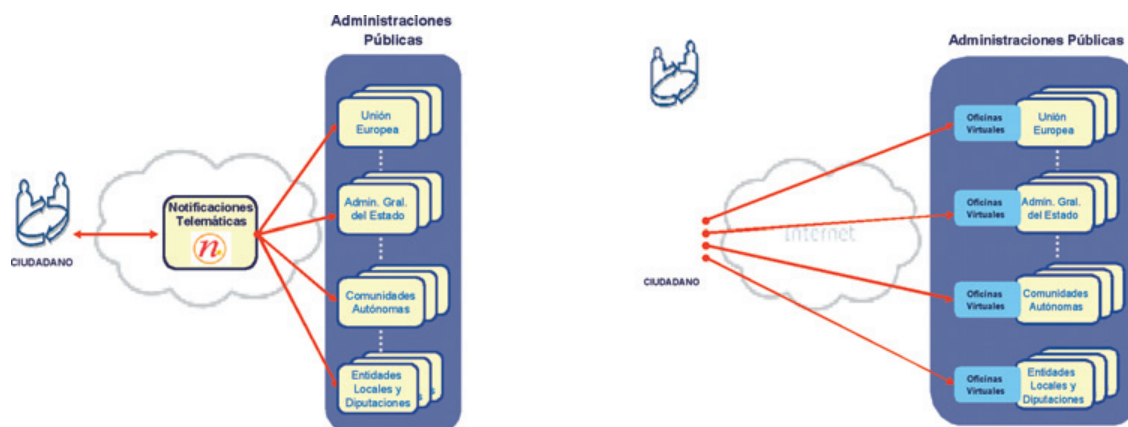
Administraciones Públicas

Unión Europea

Admin. Gral. del Estado

Comunidades Autónomas

Entidades Locales y Diputaciones

Notificaciones Telemáticas

n

CIUDADANO

Administraciones Públicas

Oficinas Virtuales

Unión Europea

Oficinas Virtuales

Admin. Gral. del Estado

Oficinas Virtuales

Comunidades Autónomas

Oficinas Virtuales

Entidades Locales y Diputaciones

Internet

CIUDADANO